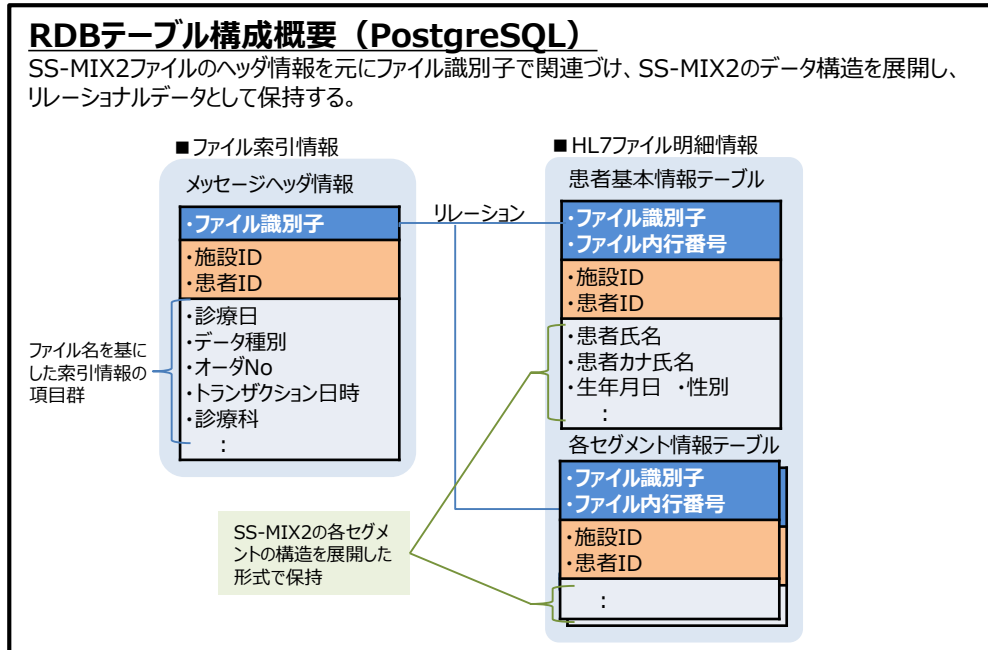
RDBテーブル構成概要（PostgreSQL）

SS-MIX2ファイルのヘッダ情報を元にファイル識別子で関連づけ、SS-MIX2のデータ構造を展開し、リレーショナルデータとして保持する。

■ファイル索引情報

メッセージヘッダ情報

・ファイル識別子

・施設ID
・患者ID

・診療日
・データ種別
・オーダNo
・トランザクション日時
・診療科
：

ファイル名を基にした索引情報の項目群

リレーション

■HL7ファイル明細情報

患者基本情報テーブル

・ファイル識別子
・ファイル内行番号

・施設ID
・患者ID

・患者氏名
・患者カナ氏名
・生年月日　・性別
：

各セグメント情報テーブル

・ファイル識別子
・ファイル内行番号

・施設ID
・患者ID

：

SS-MIX2の各セグメントの構造を展開した形式で保持